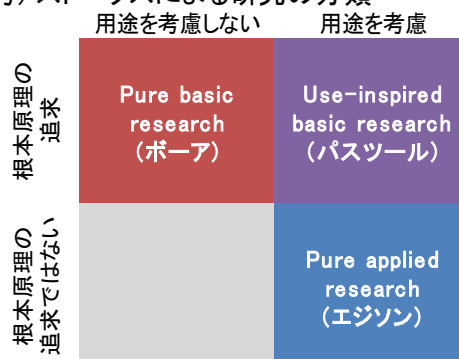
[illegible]ストークスによる研究の分類

用途を考慮しない

用途を考慮

根本原理の追求

Pure basic research (ボーア)

Use-inspired basic research (パスツール)

根本原理の追求ではない

Pure applied research (エジソン)